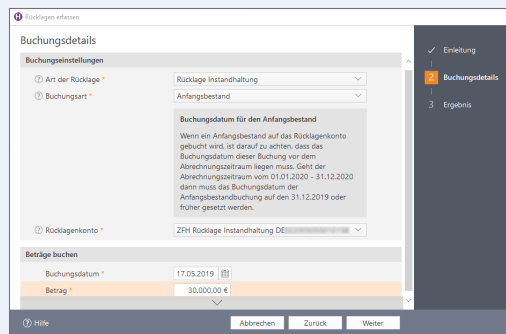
Rücklagen erfassen

Buchungsdetails

Buchungseinstellungen

Art der Rücklage *
Rücklage Instandhaltung

Buchungsart *
Anfangsbestand

Buchungsdatum für den Anfangsbestand

Wenn ein Anfangsbestand auf das Rücklagenkonto gebucht wird, ist darauf zu achten, dass das Buchungsdatum dieser Buchung vor dem Abrechnungszeitraum liegen muss. Geht der Abrechnungszeitraum vom 01.01.2020 - 31.12.2020 dann muss das Buchungsdatum der Anfangsbestandbuchung auf den 31.12.2019 oder früher gesetzt werden.

Rücklagenkonto *
ZFH Rücklage Instandhaltung DE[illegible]

Beträge buchen

Buchungsdatum *
17.05.2019

Betrag *
30.000,00 €

Einleitung
2 Buchungsdetails
3 Ergebnis

Hilfe
Abbrechen
Zurück
Weiter